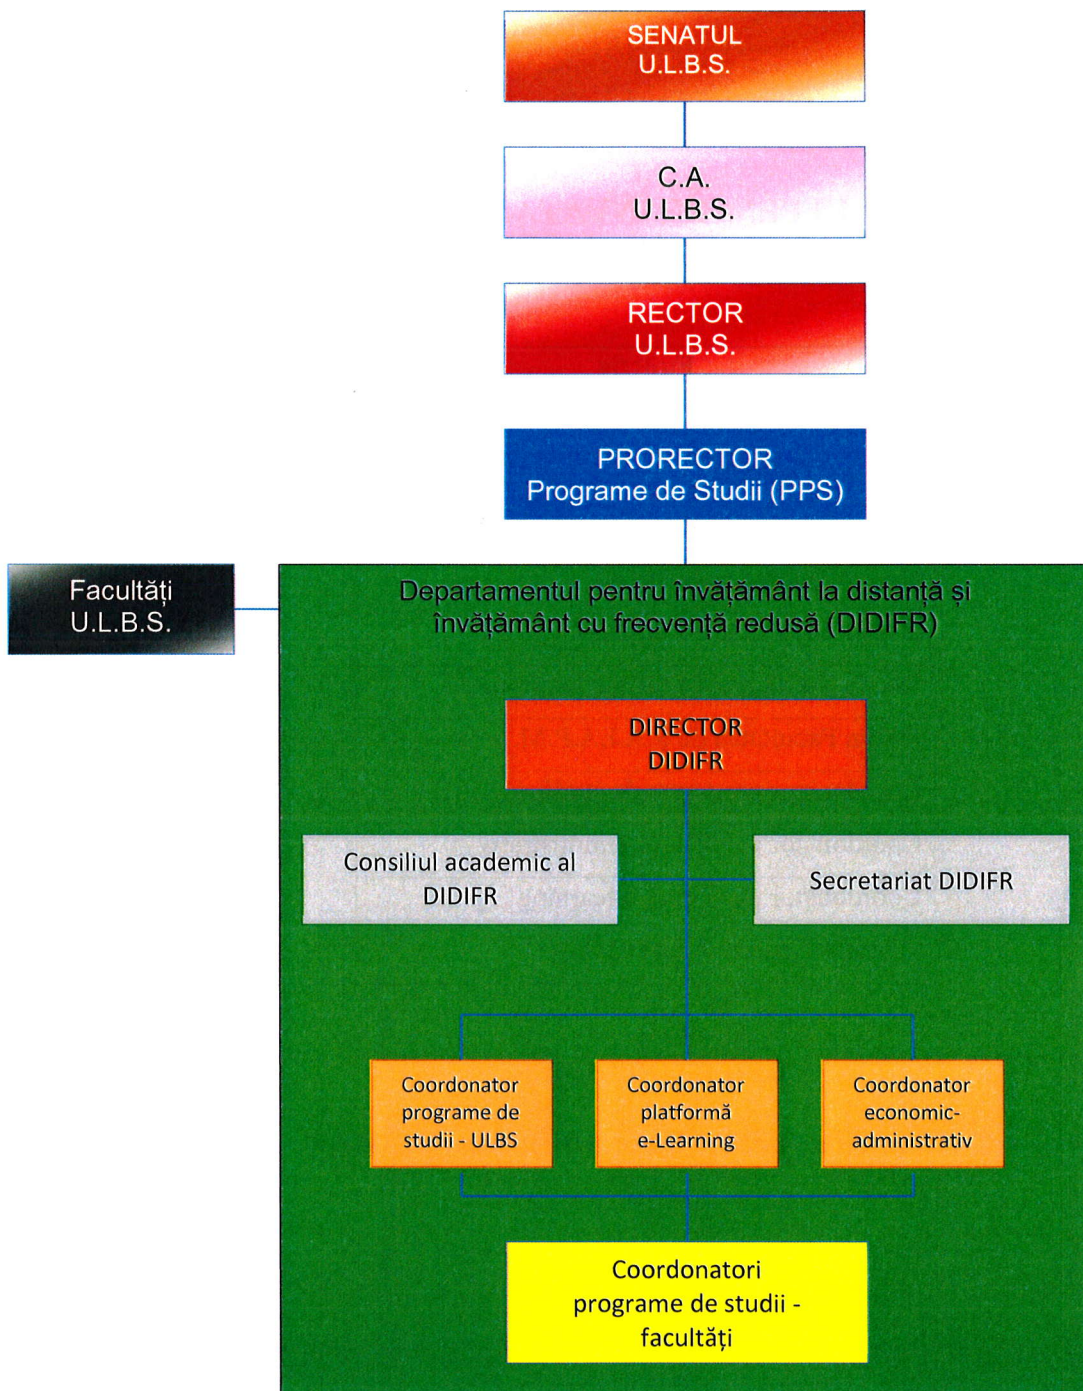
SENATUL
U.L.B.S.

C.A.
U.L.B.S.

RECTOR
U.L.B.S.

PRORECTOR
Programe de Studii (PPS)

Facultăți
U.L.B.S.

Departamentul pentru învățământ la distanță și învățământ cu frecvență redusă (DIDIFR)

DIRECTOR
DIDIFR

Consiliul academic al DIDIFR

Secretariat DIDIFR

Coordonator programe de studii - ULBS

Coordonator platformă e-Learning

Coordonator economic-administrativ

Coordonatori programe de studii - facultăți